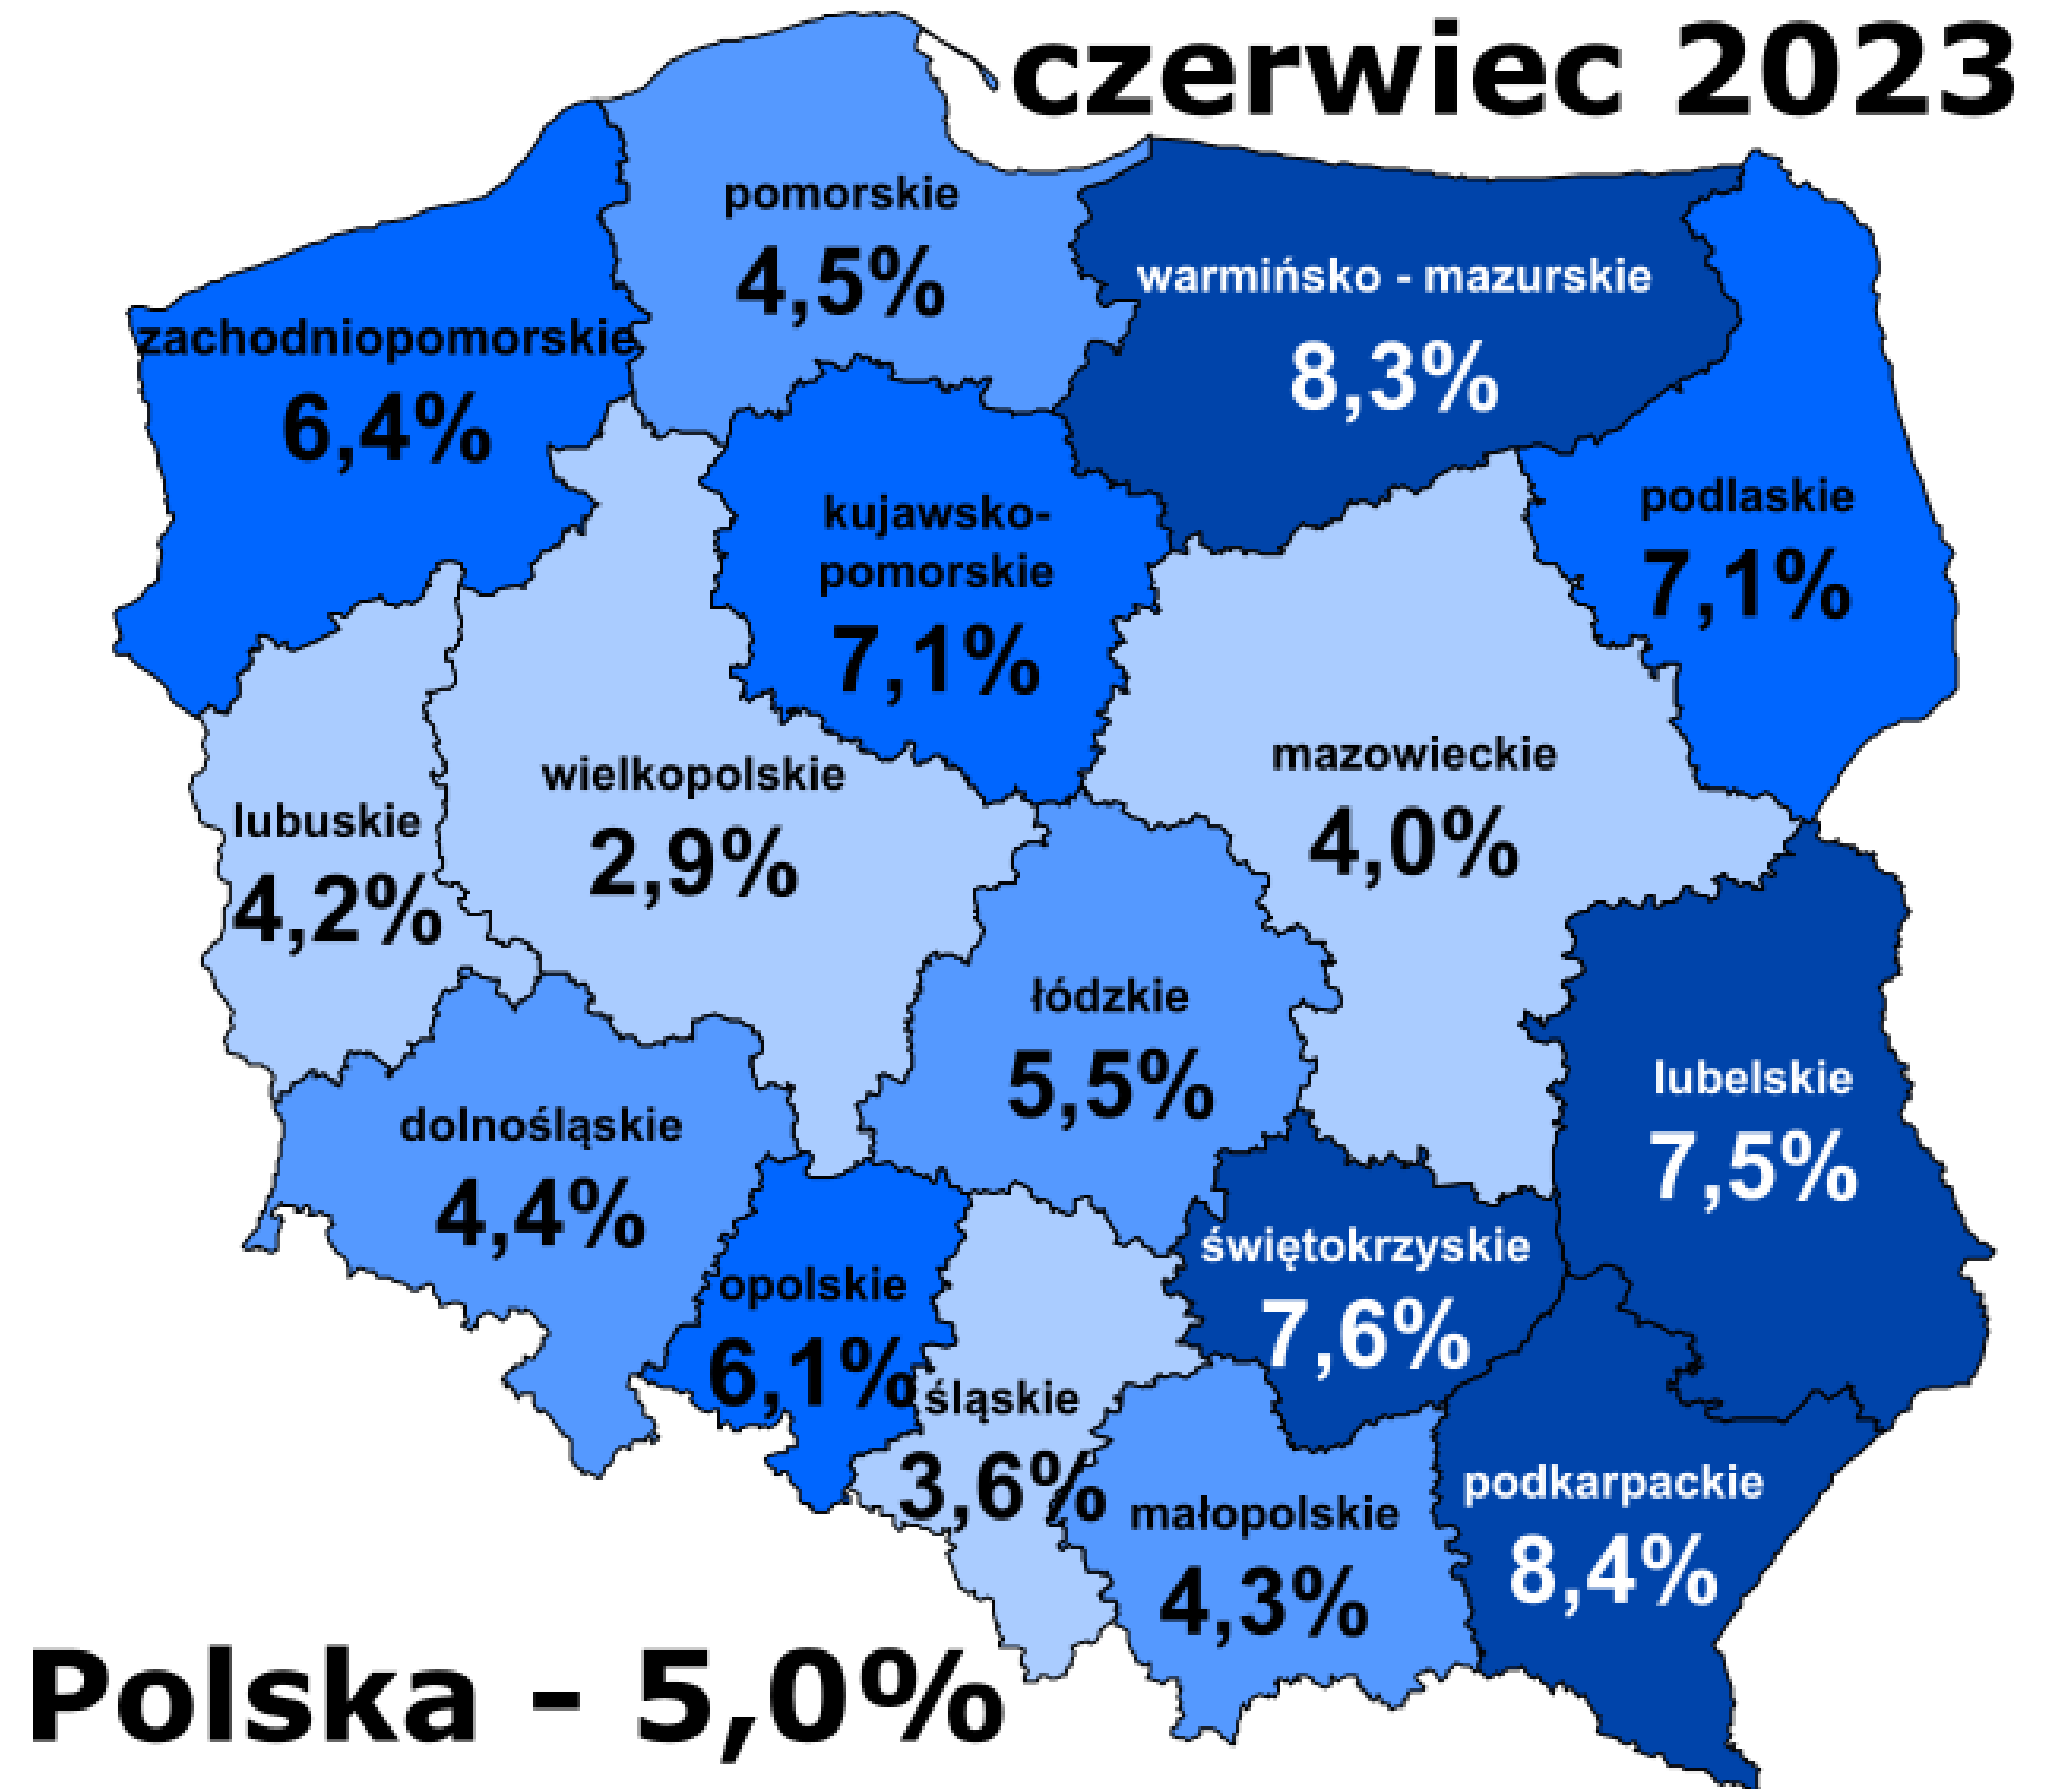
czerwiec 2023

pomorskie
4,5%

warmińsko - mazurskie
8,3%

zachodniopomorskie
6,4%

kujawsko-pomorskie
7,1%

podlaskie
7,1%

mazowieckie
4,0%

wielkopolskie
2,9%

lubuskie
4,2%

łódzkie
5,5%

lubelskie
7,5%

dolnośląskie
4,4%

świętokrzyskie
7,6%

opolskie
6,1%

śląskie
3,6%

małopolskie
4,3%

podkarpackie
8,4%

Polska - 5,0%